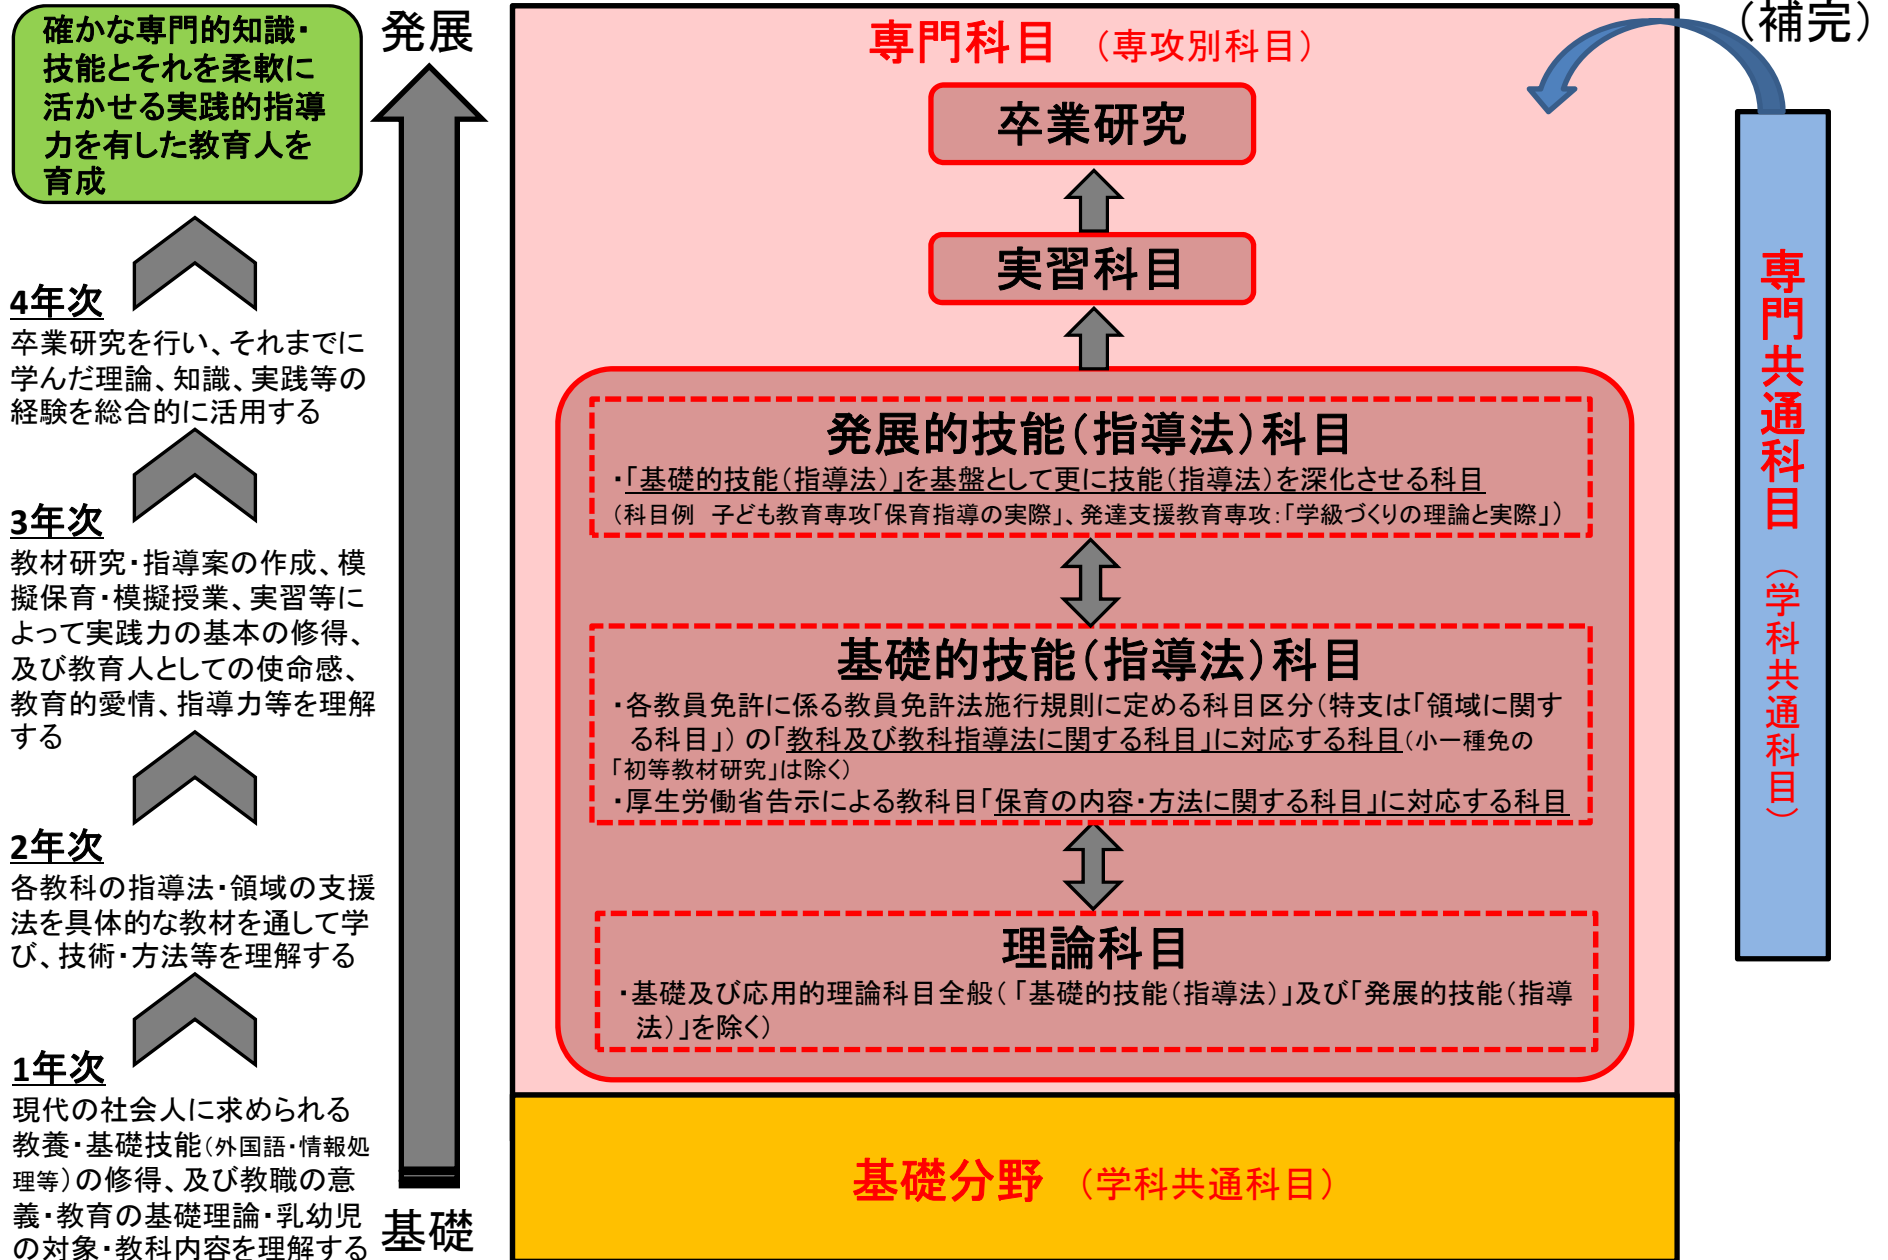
確かな専門的知識・技能とそれを柔軟に活かせる実践的指導力を有した教育人を育成

4年次
卒業研究を行い、それまでに学んだ理論、知識、実践等の経験を総合的に活用する

3年次
教材研究・指導案の作成、模擬保育・模擬授業、実習等によって実践力の基本の修得、及び教育人としての使命感、教育的愛情、指導力等を理解する

2年次
各教科の指導法・領域の支援法を具体的な教材を通して学び、技術・方法等を理解する

1年次
現代の社会人に求められる教養・基礎技能(外国語・情報処理等)の修得、及び教職の意義・教育の基礎理論・乳幼児の対象・教科内容を理解する

発展

基礎

専門科目 (専攻別科目)

卒業研究

実習科目

発展的技能(指導法)科目
・「基礎的技能(指導法)」を基盤として更に技能(指導法)を深化させる科目
(科目例 子ども教育専攻「保育指導の実際」、発達支援教育専攻:「学級づくりの理論と実際」)

基礎的技能(指導法)科目
・各教員免許に係る教員免許法施行規則に定める科目区分(特支は「領域に関する科目」)の「教科及び教科指導法に関する科目」に対応する科目(小一種免の「初等教材研究」は除く)
・厚生労働省告示による教科目「保育の内容・方法に関する科目」に対応する科目

理論科目
・基礎及び応用的理論科目全般(「基礎的技能(指導法)」及び「発展的技能(指導法)」を除く)

基礎分野 (学科共通科目)

(補完)

専門共通科目 (学科共通科目)